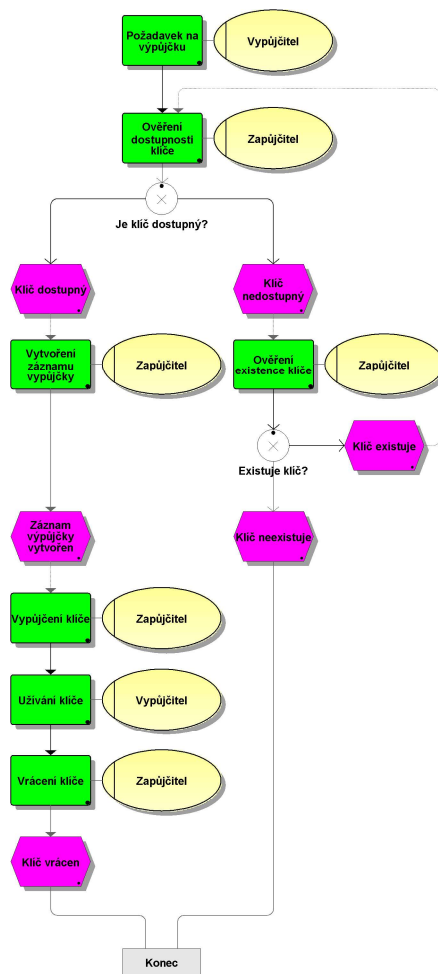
Požadavek na výpůjčku

Vypůjčitel

Ověření dostupnosti klíče

Zapůjčitel

Je klíč dostupný?

Klíč dostupný

Klíč nedostupný

Vytvoření záznamu výpůjčky

Zapůjčitel

Ověření existence klíče

Zapůjčitel

Klíč existuje

Existuje klíč?

Záznam výpůjčky vytvořen

Klíč neexistuje

Vypůjčení klíče

Zapůjčitel

Užívání klíče

Vypůjčitel

Vrácení klíče

Zapůjčitel

Klíč vrácen

Konec